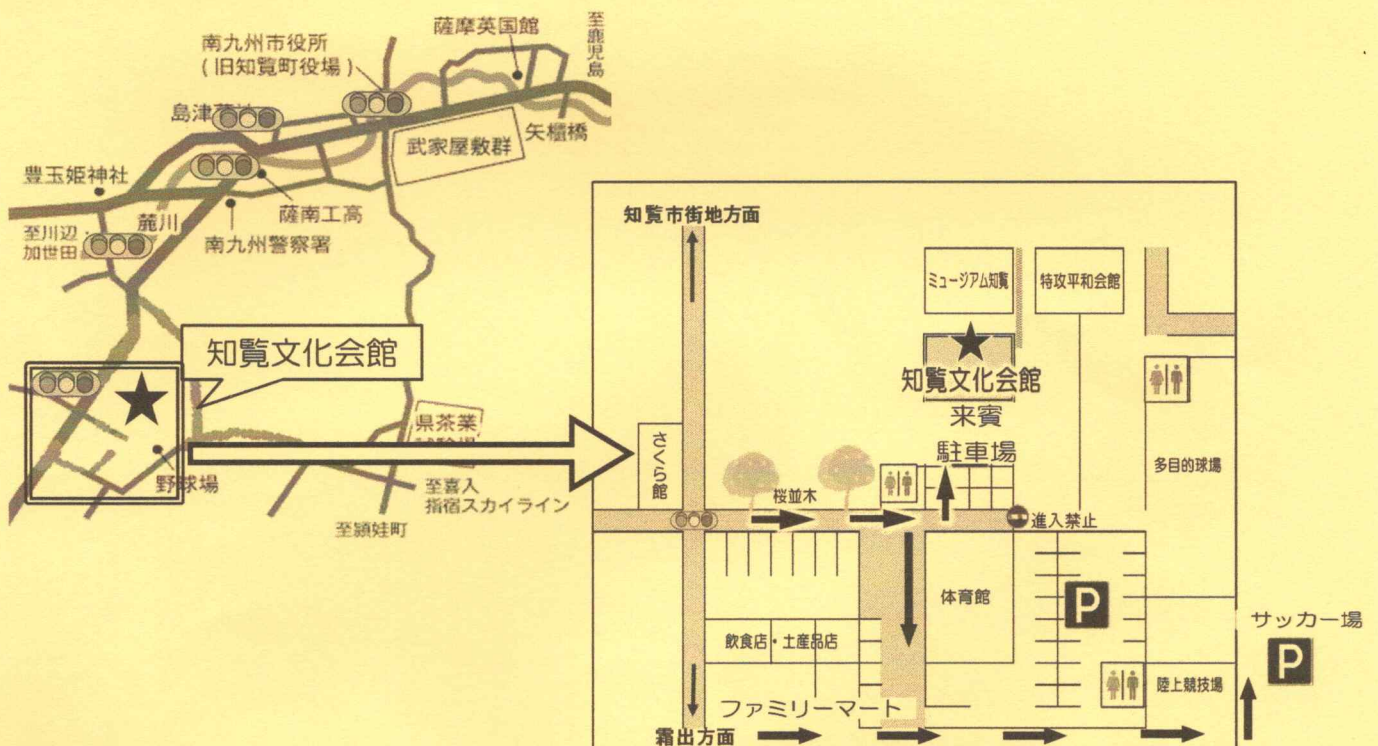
薩摩英国館
至鹿児島
南九州市役所
(旧知覧町役場)
島津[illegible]
武家屋敷群
矢櫃橋
豊玉姫神社
薩南工高
至川辺・加世田
麓川
南九州警察署
知覧文化会館
県茶業試験場
野球場
至喜入
指宿スカイライン
至頴娃町

知覧市街地方面
ミュージアム知覧
特攻平和会館
知覧文化会館
来賓
駐車場
さくら館
桜並木
進入禁止
多目的球場
体育館
P
サッカー場
P
飲食店・土産品店
陸上競技場
ファミリーマート
霜出方面